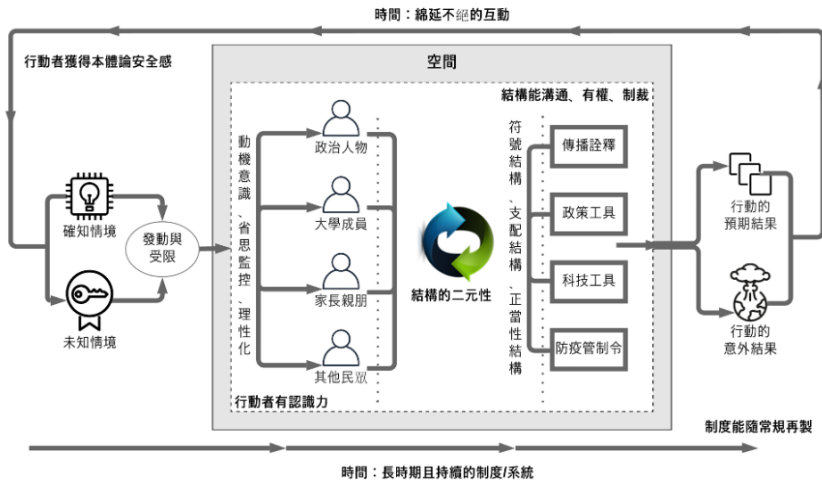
時間：綿延不絕的互動

行動者獲得本體論安全感

空間

結構能溝通、有權、制裁

確知情境

未知情境

發動與受限

動機意識、省思監控、理性化

政治人物

大學成員

家長親朋

其他民眾

結構的二元性

符號結構、支配結構、正當性結構

傳播詮釋

政策工具

科技工具

防疫管制令

行動的預期結果

行動的意外結果

行動者有認識力

制度能隨常規再製

時間：長時期且持續的制度/系統